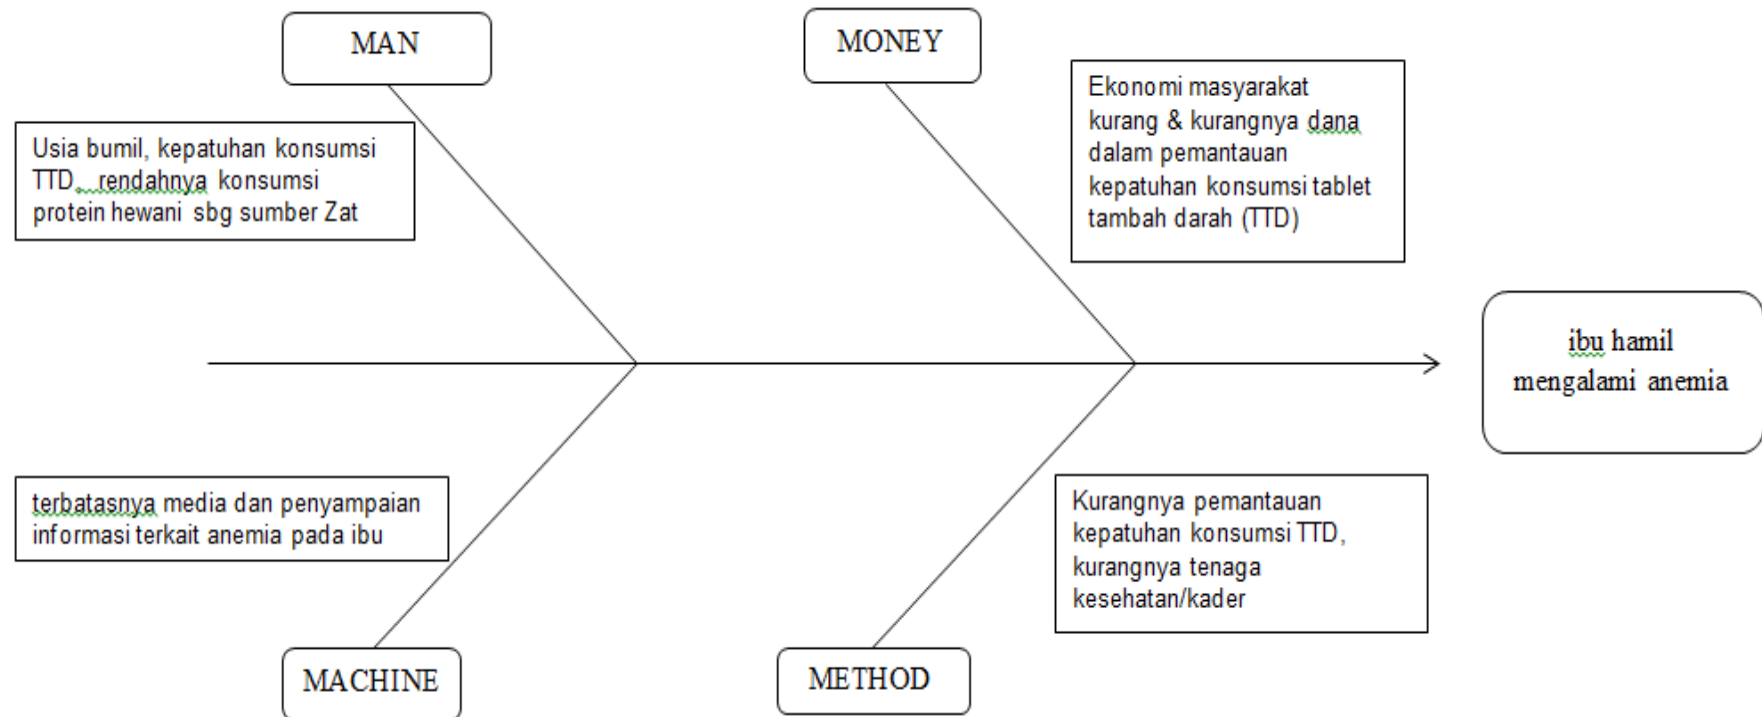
MAN

Usia bumil, kepatuhan konsumsi TTD, rendahnya konsumsi protein hewani sbg sumber Zat

MONEY

Ekonomi masyarakat kurang & kurangnya dana dalam pemantauan kepatuhan konsumsi tablet tambah darah (TTD)

ibu hamil mengalami anemia

terbatasnya media dan penyampaian informasi terkait anemia pada ibu

MACHINE

Kurangnya pemantauan kepatuhan konsumsi TTD, kurangnya tenaga kesehatan/kader

METHOD